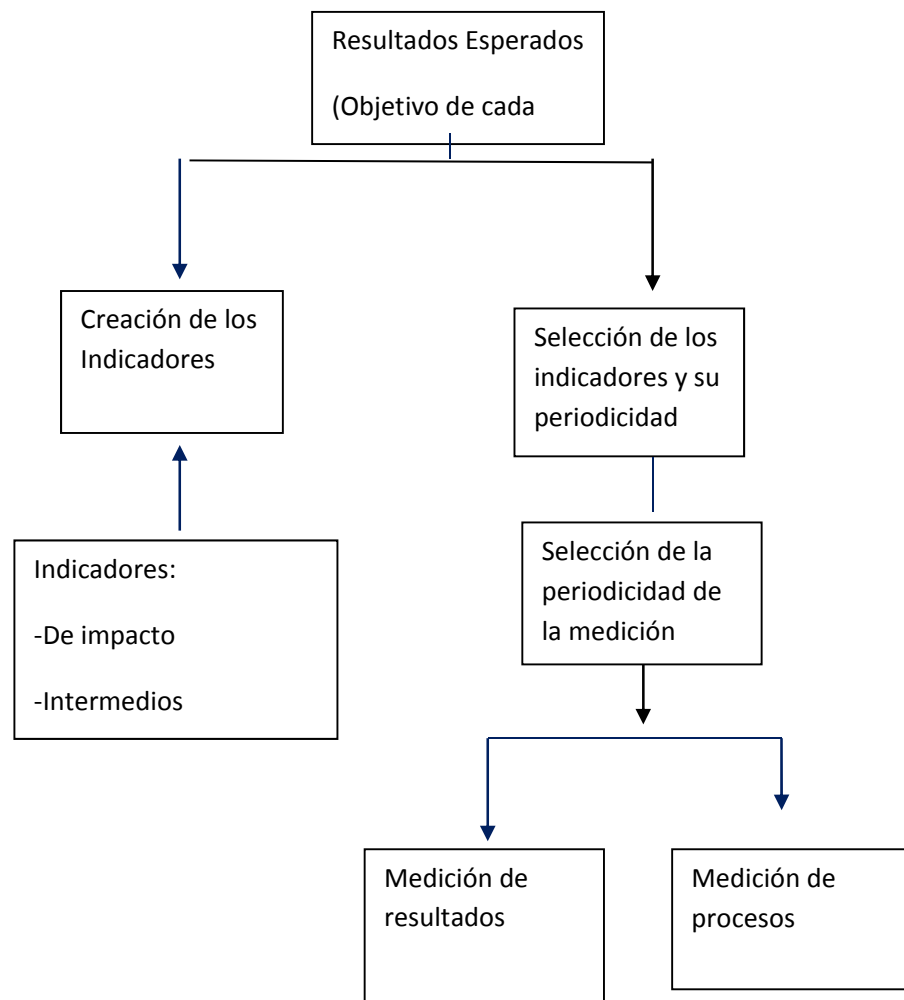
Resultados Esperados

(Objetivo de cada

Creación de los Indicadores

Selección de los indicadores y su periodicidad

Indicadores:

-De impacto

-Intermedios

Selección de la periodicidad de la medición

Medición de resultados

Medición de procesos